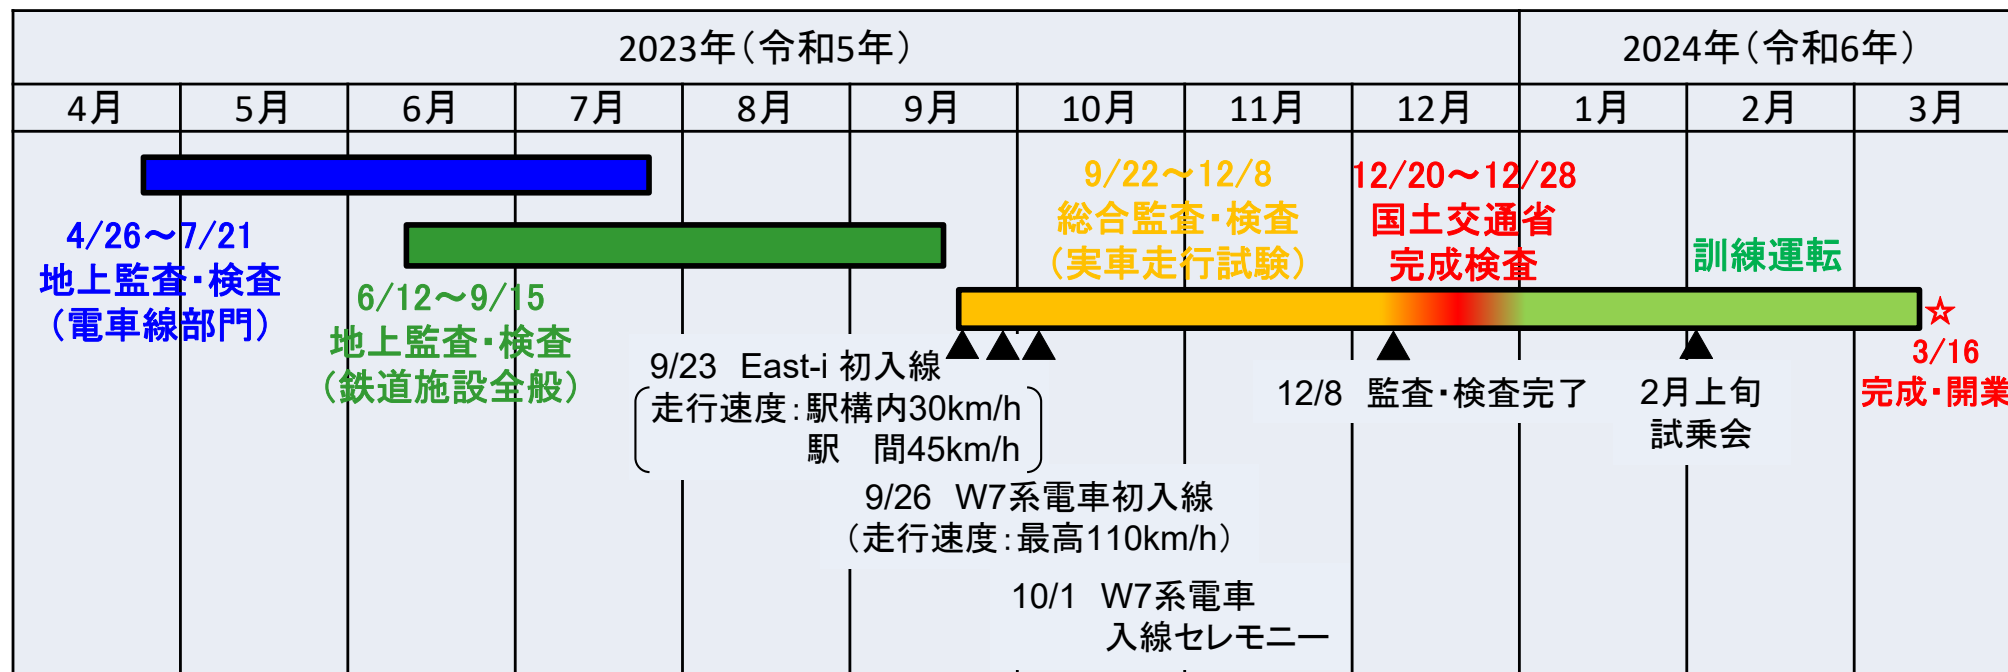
| 2023年(令和5年) | | | | | | | | | 2024年(令和6年) | | |
|---|---|---|---|---|---|---|---|---|---|---|---|
| 4月 | 5月 | 6月 | 7月 | 8月 | 9月 | 10月 | 11月 | 12月 | 1月 | 2月 | 3月 |

4/26～7/21
地上監査・検査
(電車線部門)

6/12～9/15
地上監査・検査
(鉄道施設全般)

9/22～12/8
総合監査・検査
(実車走行試験)

12/20～12/28
国土交通省
完成検査

訓練運転

☆
3/16
完成・開業

9/23 East-i 初入線
(走行速度:駅構内30km/h
駅 間45km/h)

9/26 W7系電車初入線
(走行速度:最高110km/h)

10/1 W7系電車
入線セレモニー

12/8 監査・検査完了

2月上旬
試乗会